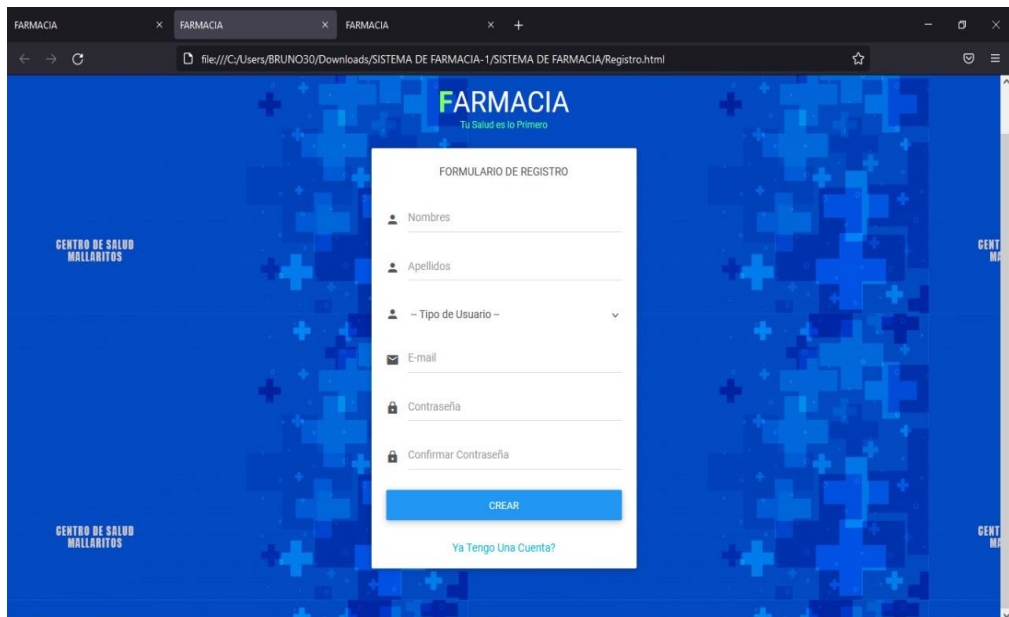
FARMACIA × FARMACIA × FARMACIA × +

file:///C:/Users/BRUNO30/Downloads/SISTEMA DE FARMACIA-1/SISTEMA DE FARMACIA/Registro.html

FARMACIA
Tu Salud es lo Primero

CENTRO DE SALUD MALLARITOS

CENT MA

FORMULARIO DE REGISTRO

Nombres

Apellidos

-- Tipo de Usuario --

E-mail

Contraseña

Confirmar Contraseña

CREAR

Ya Tengo Una Cuenta?

CENTRO DE SALUD MALLARITOS

CENT MA